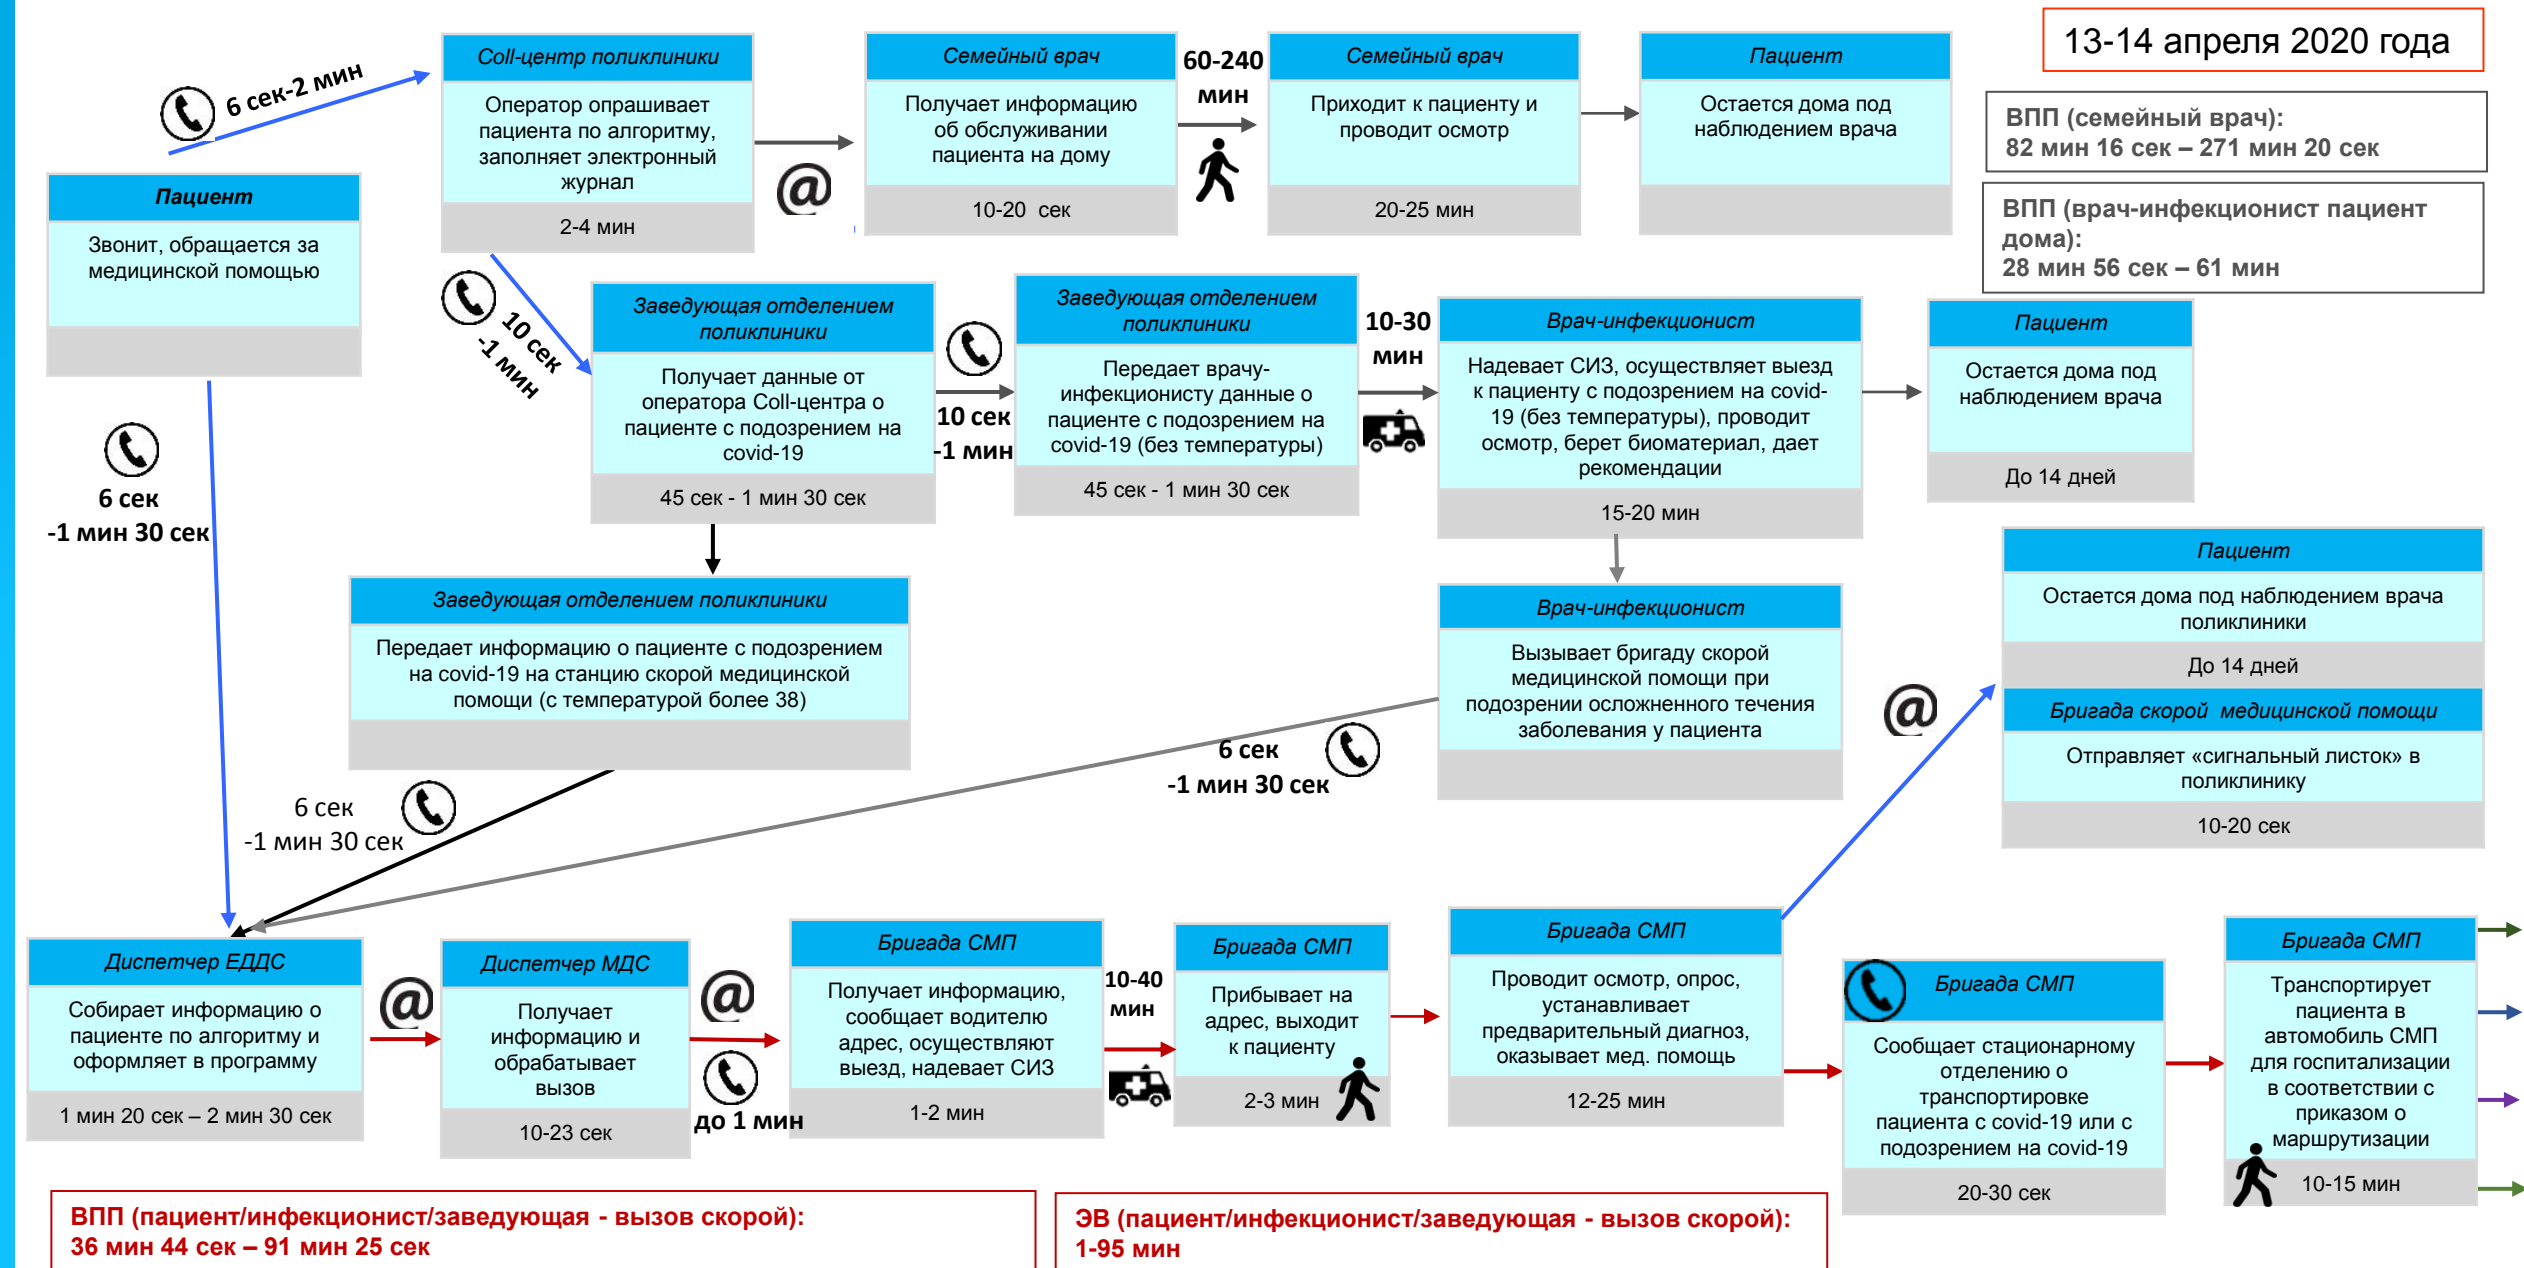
13-14 апреля 2020 года

ВПП (семейный врач):
82 мин 16 сек – 271 мин 20 сек

ВПП (врач-инфекционист пациент дома):
28 мин 56 сек – 61 мин

Пациент
Звонит, обращается за медицинской помощью

6 сек-2 мин

Coll-центр поликлиники
Оператор опрашивает пациента по алгоритму, заполняет электронный журнал
2-4 мин

@

Семейный врач
Получает информацию об обслуживании пациента на дому
10-20 сек

60-240 мин

Семейный врач
Приходит к пациенту и проводит осмотр
20-25 мин

Пациент
Остается дома под наблюдением врача

10 сек -1 мин

Заведующая отделением поликлиники
Получает данные от оператора Coll-центра о пациенте с подозрением на covid-19
45 сек - 1 мин 30 сек

10 сек -1 мин

Заведующая отделением поликлиники
Передает врачу-инфекционисту данные о пациенте с подозрением на covid-19 (без температуры)
45 сек - 1 мин 30 сек

10-30 мин

Врач-инфекционист
Надевает СИЗ, осуществляет выезд к пациенту с подозрением на covid-19 (без температуры), проводит осмотр, берет биоматериал, дает рекомендации
15-20 мин

Пациент
Остается дома под наблюдением врача
До 14 дней

6 сек -1 мин 30 сек

Заведующая отделением поликлиники
Передает информацию о пациенте с подозрением на covid-19 на станцию скорой медицинской помощи (с температурой более 38)

Врач-инфекционист
Вызывает бригаду скорой медицинской помощи при подозрении осложненного течения заболевания у пациента

Пациент
Остается дома под наблюдением врача поликлиники
До 14 дней

Бригада скорой медицинской помощи
Отправляет «сигнальный листок» в поликлинику
10-20 сек

@

6 сек -1 мин 30 сек

6 сек -1 мин 30 сек

Диспетчер ЕДДС
Собирает информацию о пациенте по алгоритму и оформляет в программу
1 мин 20 сек – 2 мин 30 сек

@

Диспетчер МДС
Получает информацию и обрабатывает вызов
10-23 сек

@

до 1 мин

Бригада СМП
Получает информацию, сообщает водителю адрес, осуществляют выезд, надевает СИЗ
1-2 мин

10-40 мин

Бригада СМП
Прибывает на адрес, выходит к пациенту
2-3 мин

Бригада СМП
Проводит осмотр, опрос, устанавливает предварительный диагноз, оказывает мед. помощь
12-25 мин

Бригада СМП
Сообщает стационарному отделению о транспортировке пациента с covid-19 или с подозрением на covid-19
20-30 сек

Бригада СМП
Транспортирует пациента в автомобиль СМП для госпитализации в соответствии с приказом о маршрутизации
10-15 мин

ВПП (пациент/инфекционист/заведующая - вызов скорой):
36 мин 44 сек – 91 мин 25 сек

ЭВ (пациент/инфекционист/заведующая - вызов скорой):
1-95 мин